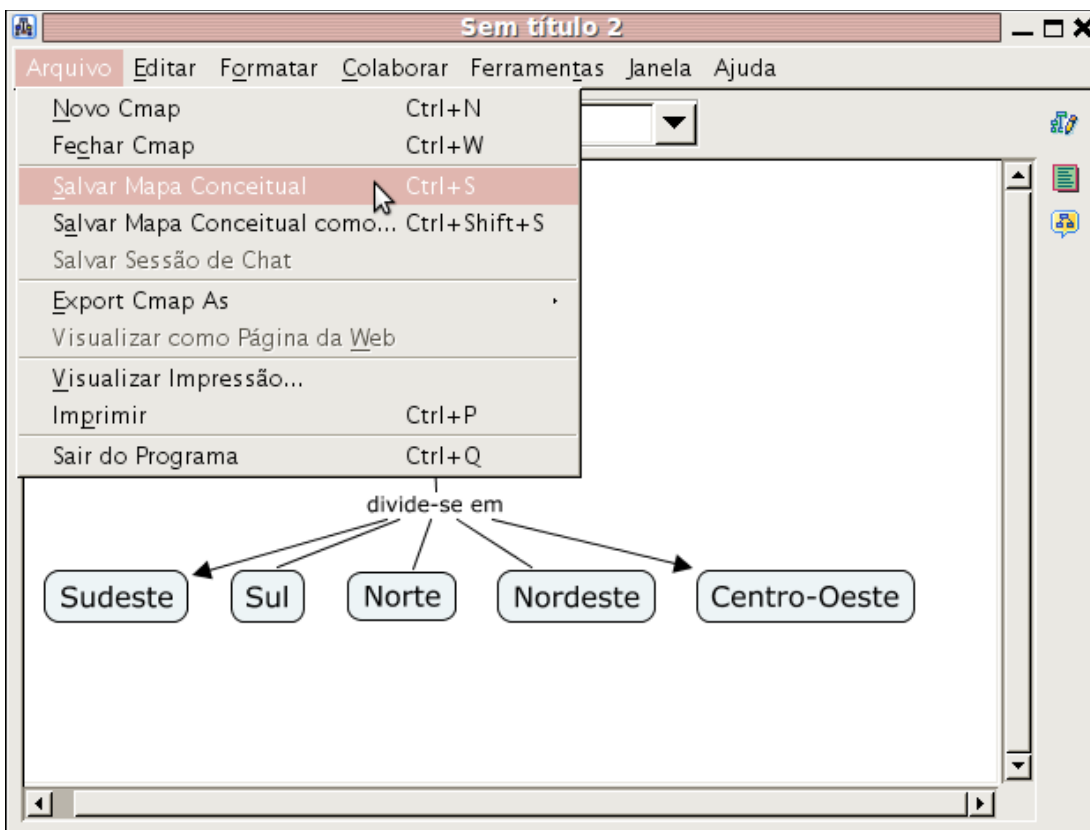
Sem título 2

Arquivo Editar Formatar Colaborar Ferramentas Janela Ajuda

Novo Cmap Ctrl+N
Fechar Cmap Ctrl+W
Salvar Mapa Conceitual Ctrl+S
Salvar Mapa Conceitual como... Ctrl+Shift+S
Salvar Sessão de Chat
Export Cmap As
Visualizar como Página da Web
Visualizar Impressão...
Imprimir Ctrl+P
Sair do Programa Ctrl+Q

divide-se em

Sudeste
Sul
Norte
Nordeste
Centro-Oeste